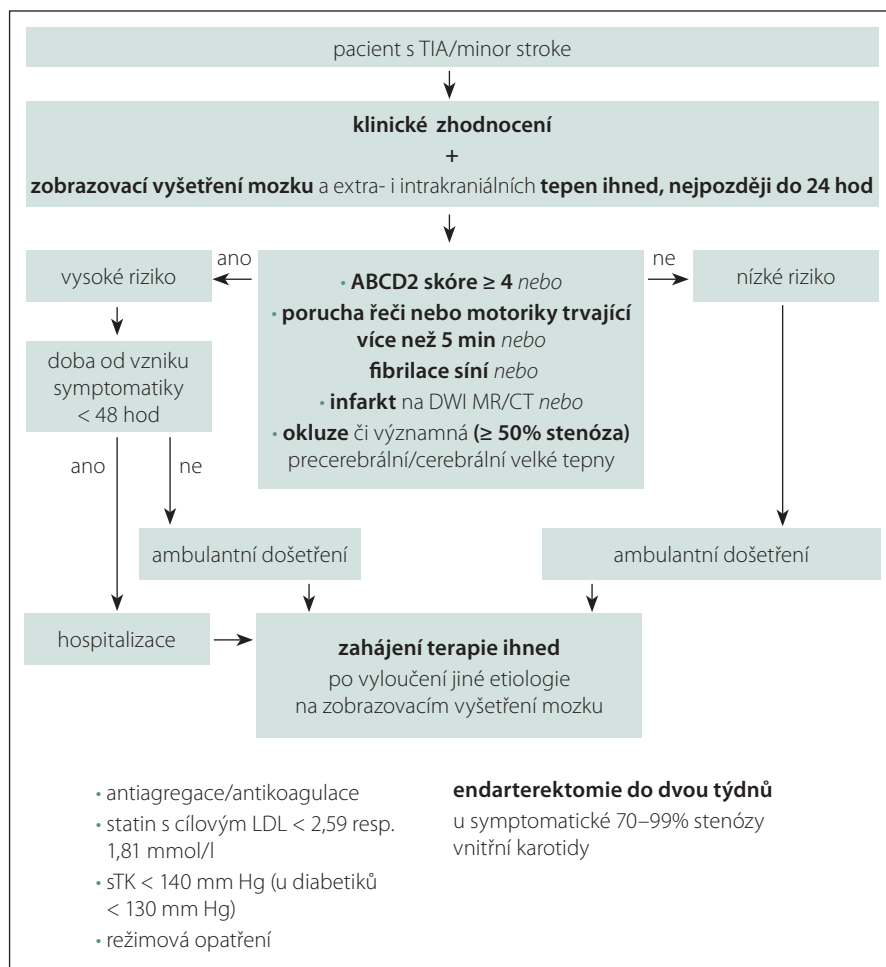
pacient s TIA/minor stroke

**klinické zhodnocení**
+
**zobrazovací vyšetření mozku** a extra- i intrakraniálních **tepen ihned, nejpozději do 24 hod**

ano

vysoké riziko

• **ABCD2 skóre ≥ 4** *nebo*
• **porucha řeči nebo motoriky trvající více než 5 min** *nebo*
**fibrilace síní** *nebo*
• **infarkt** na DWI MR/CT *nebo*
• **okluze** či významná **(≥ 50% stenóza)** precerebrální/cerebrální velké tepny

ne

nízké riziko

doba od vzniku symptomatiky < 48 hod

ano

ne

ambulantní došetření

ambulantní došetření

hospitalizace

**zahájení terapie ihned**
po vyloučení jiné etiologie na zobrazovacím vyšetření mozku

• antiagregace/antikoagulace
• statin s cílovým LDL < 2,59 resp. 1,81 mmol/l
• sTK < 140 mm Hg (u diabetiků < 130 mm Hg)
• režimová opatření

**endarterektomie do dvou týdnů**
u symptomatické 70–99% stenózy vnitřní karotidy